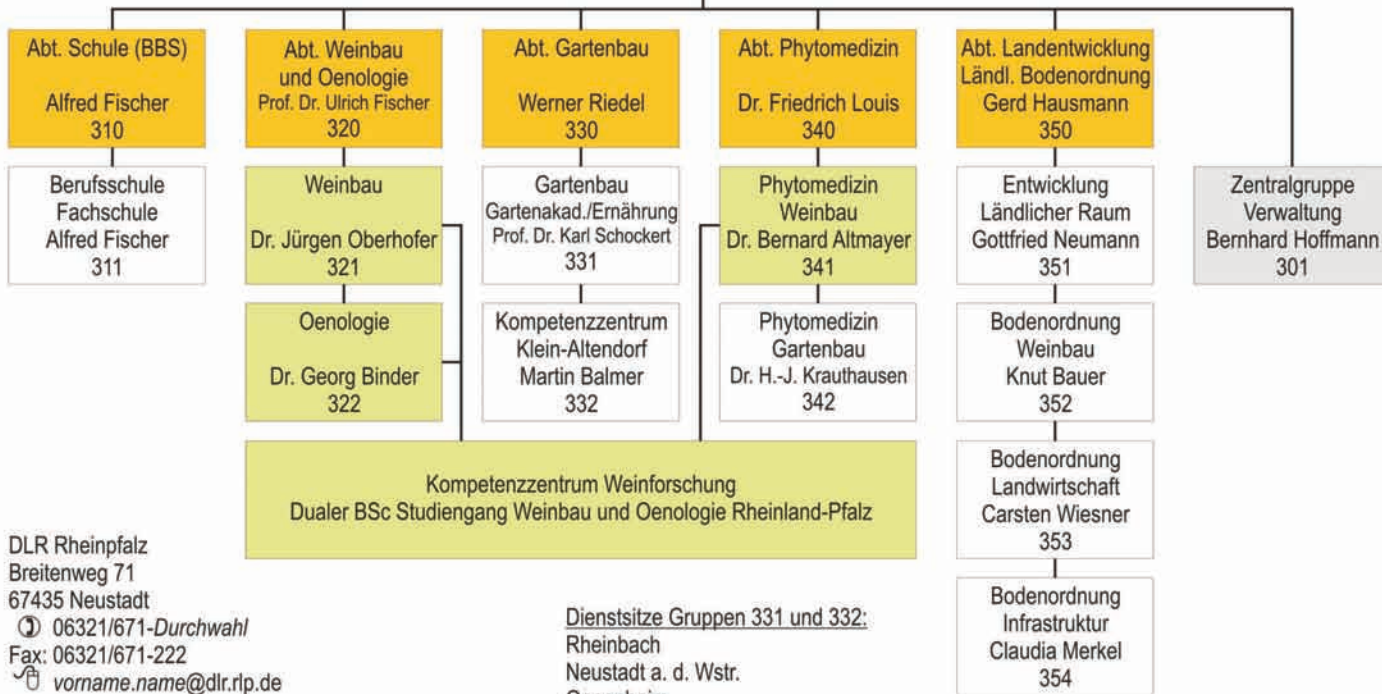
Abt. Schule (BBS)

Alfred Fischer
310

Berufsschule
Fachschule
Alfred Fischer
311

Abt. Weinbau und Oenologie
Prof. Dr. Ulrich Fischer
320

Weinbau

Dr. Jürgen Oberhofer
321

Oenologie

Dr. Georg Binder
322

Abt. Gartenbau

Werner Riedel
330

Gartenbau
Gartenakad./Ernährung
Prof. Dr. Karl Schockert
331

Kompetenzzentrum
Klein-Altendorf
Martin Balmer
332

Abt. Phytomedizin

Dr. Friedrich Louis
340

Phytomedizin
Weinbau
Dr. Bernard Altmayer
341

Phytomedizin
Gartenbau
Dr. H.-J. Krauthausen
342

Abt. Landentwicklung
Ländl. Bodenordnung
Gerd Hausmann
350

Entwicklung
Ländlicher Raum
Gottfried Neumann
351

Bodenordnung
Weinbau
Knut Bauer
352

Bodenordnung
Landwirtschaft
Carsten Wiesner
353

Bodenordnung
Infrastruktur
Claudia Merkel
354

Zentralgruppe
Verwaltung
Bernhard Hoffmann
301

Kompetenzzentrum Weinforschung
Dualer BSc Studiengang Weinbau und Oenologie Rheinland-Pfalz

DLR Rheinpfalz
Breitenweg 71
67435 Neustadt
06321/671-Durchwahl
Fax: 06321/671-222
vorname.name@dlr.rlp.de

Dienstsitze Gruppen 331 und 332:
Rheinbach
Neustadt a. d. Wstr.
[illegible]